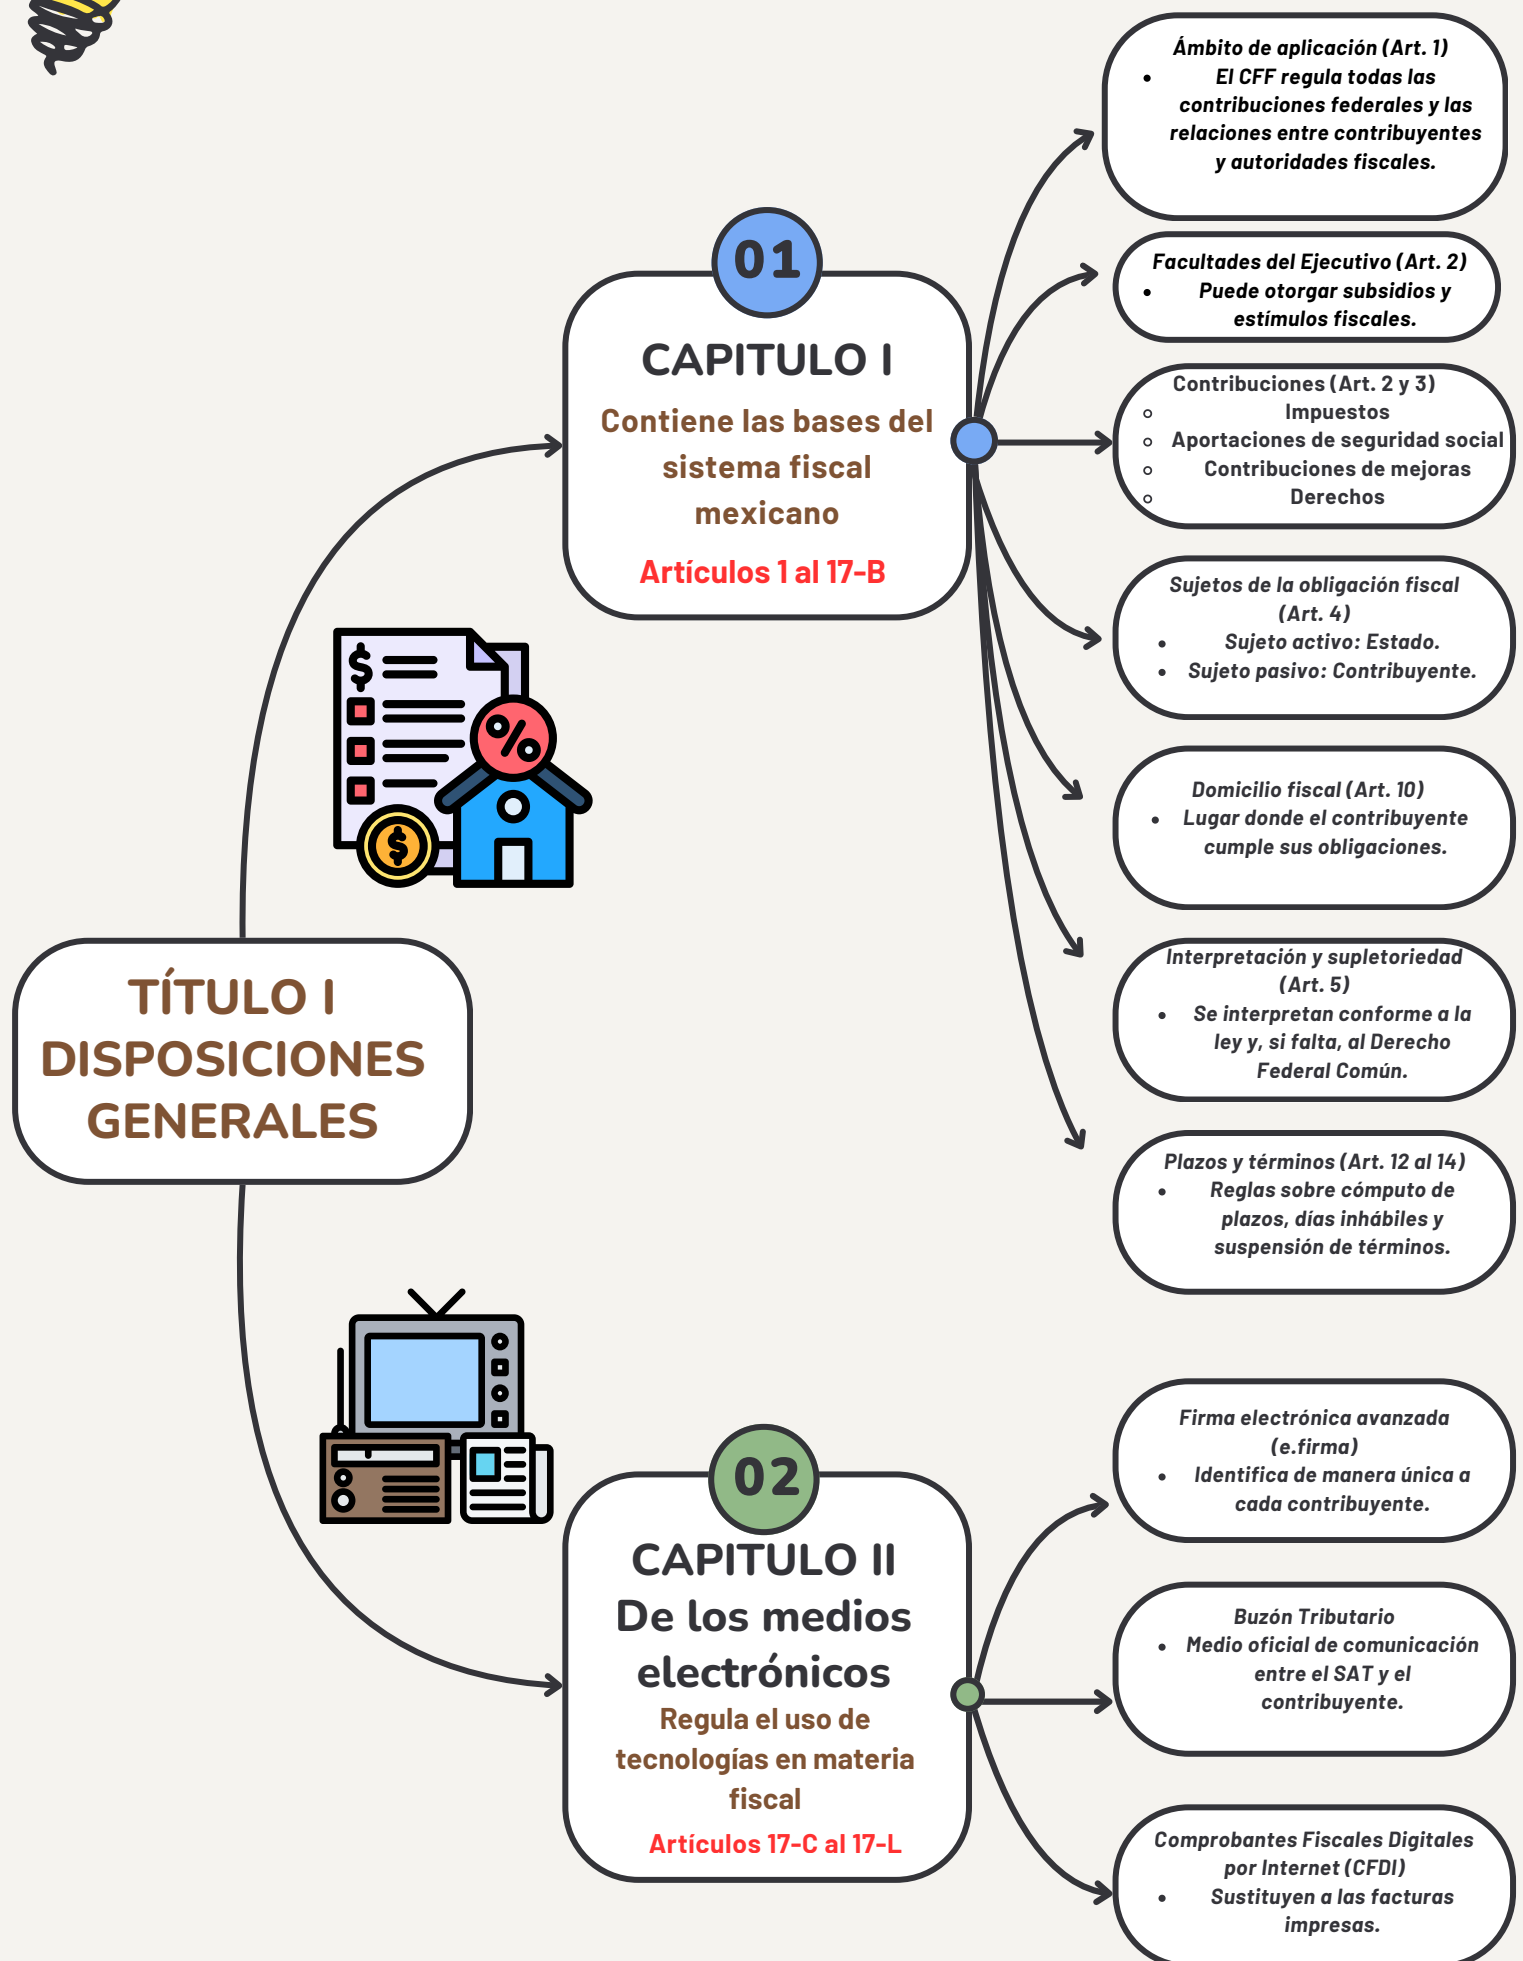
TÍTULO I DISPOSICIONES GENERALES

01
CAPITULO I
Contiene las bases del sistema fiscal mexicano
Artículos 1 al 17-B

Ámbito de aplicación (Art. 1)
- El CFF regula todas las contribuciones federales y las relaciones entre contribuyentes y autoridades fiscales.

Facultades del Ejecutivo (Art. 2)
- Puede otorgar subsidios y estímulos fiscales.

Contribuciones (Art. 2 y 3)
- Impuestos
- Aportaciones de seguridad social
- Contribuciones de mejoras
- Derechos

Sujetos de la obligación fiscal (Art. 4)
- Sujeto activo: Estado.
- Sujeto pasivo: Contribuyente.

Domicilio fiscal (Art. 10)
- Lugar donde el contribuyente cumple sus obligaciones.

Interpretación y supletoriedad (Art. 5)
- Se interpretan conforme a la ley y, si falta, al Derecho Federal Común.

Plazos y términos (Art. 12 al 14)
- Reglas sobre cómputo de plazos, días inhábiles y suspensión de términos.

02
CAPITULO II
De los medios electrónicos
Regula el uso de tecnologías en materia fiscal
Artículos 17-C al 17-L

Firma electrónica avanzada (e.firma)
- Identifica de manera única a cada contribuyente.

Buzón Tributario
- Medio oficial de comunicación entre el SAT y el contribuyente.

Comprobantes Fiscales Digitales por Internet (CFDI)
- Sustituyen a las facturas impresas.